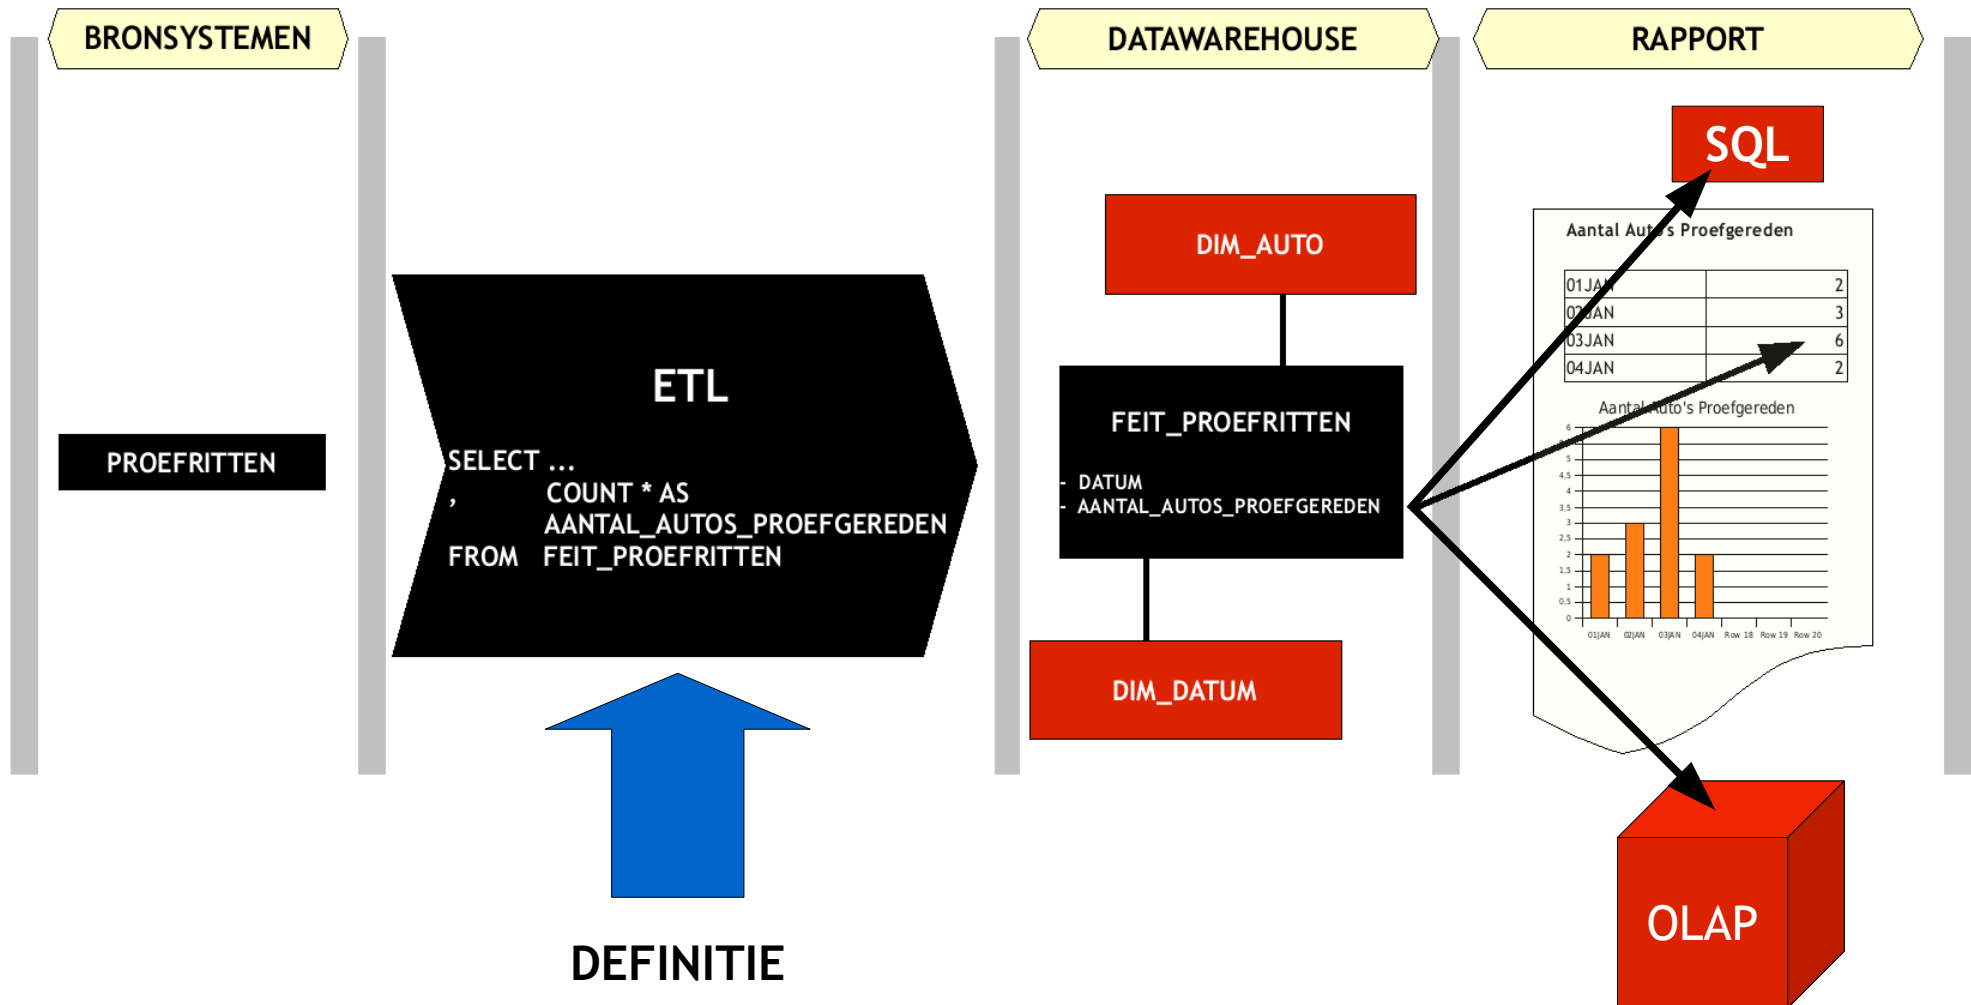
BRONSYSTEMEN

DATAWAREHOUSE

RAPPORT

PROEFRITTEN

ETL

SELECT ...
, COUNT * AS AANTAL_AUTOS_PROEFGEREDEN
FROM FEIT_PROEFRITTEN

DEFINITIE

DIM_AUTO

FEIT_PROEFRITTEN

- DATUM
- AANTAL_AUTOS_PROEFGEREDEN

DIM_DATUM

SQL

Aantal Aut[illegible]s Proefgereden

| 01JA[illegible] | 2 |
|---|---|
| 0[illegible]JAN | 3 |
| 03JAN | 6 |
| 04JAN | 2 |

Aantal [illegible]uto's Proefgereden

6
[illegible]
5
4,5
4
3,5
3
2,5
2
1,5
1
0,5
0

01JAN 02JAN 03JAN 04JAN Row 18 Row 19 Row 20

OLAP